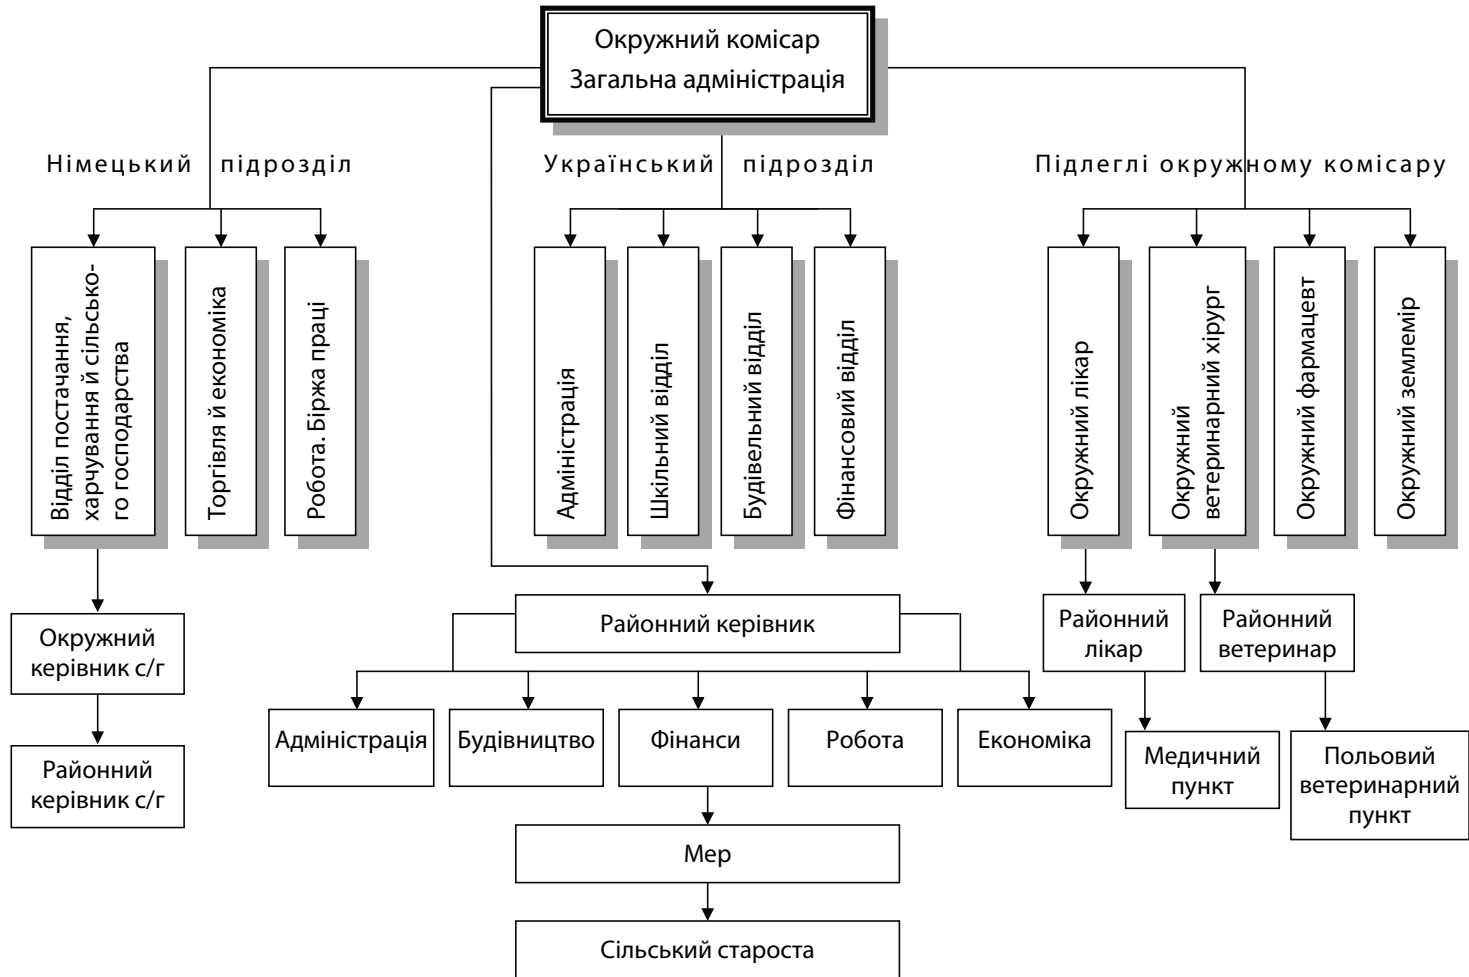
Окружний комісар
Загальна адміністрація

Німецький підрозділ

Відділ постачання, харчування й сільського господарства

Торгівля й економіка

Робота. Біржа праці

Окружний керівник с/г

Районний керівник с/г

Український підрозділ

Адміністрація

Шкільний відділ

Будівельний відділ

Фінансовий відділ

Районний керівник

Адміністрація

Будівництво

Фінанси

Робота

Економіка

Мер

Сільський староста

Підлеглі окружному комісару

Окружний лікар

Окружний ветеринарний хірург

Окружний фармацевт

Окружний землемір

Районний лікар

Районний ветеринар

Медичний пункт

Польовий ветеринарний пункт